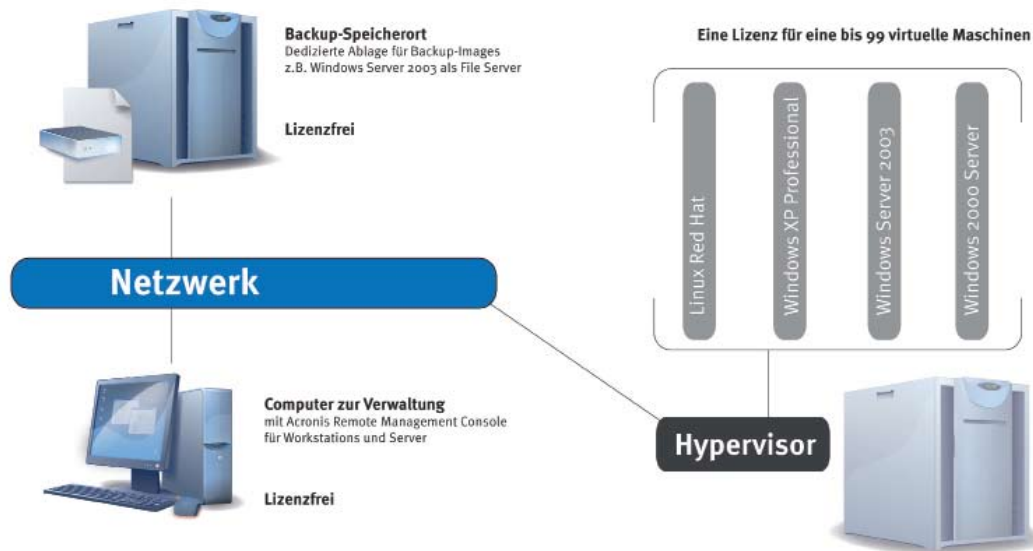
Backup-Speicherort
Dedizierte Ablage für Backup-Images
z.B. Windows Server 2003 als File Server

Lizenzfrei

Eine Lizenz für eine bis 99 virtuelle Maschinen

Linux Red Hat

Windows XP Professional

Windows Server 2003

Windows 2000 Server

Netzwerk

Computer zur Verwaltung
mit Acronis Remote Management Console
für Workstations und Server

Lizenzfrei

Hypervisor